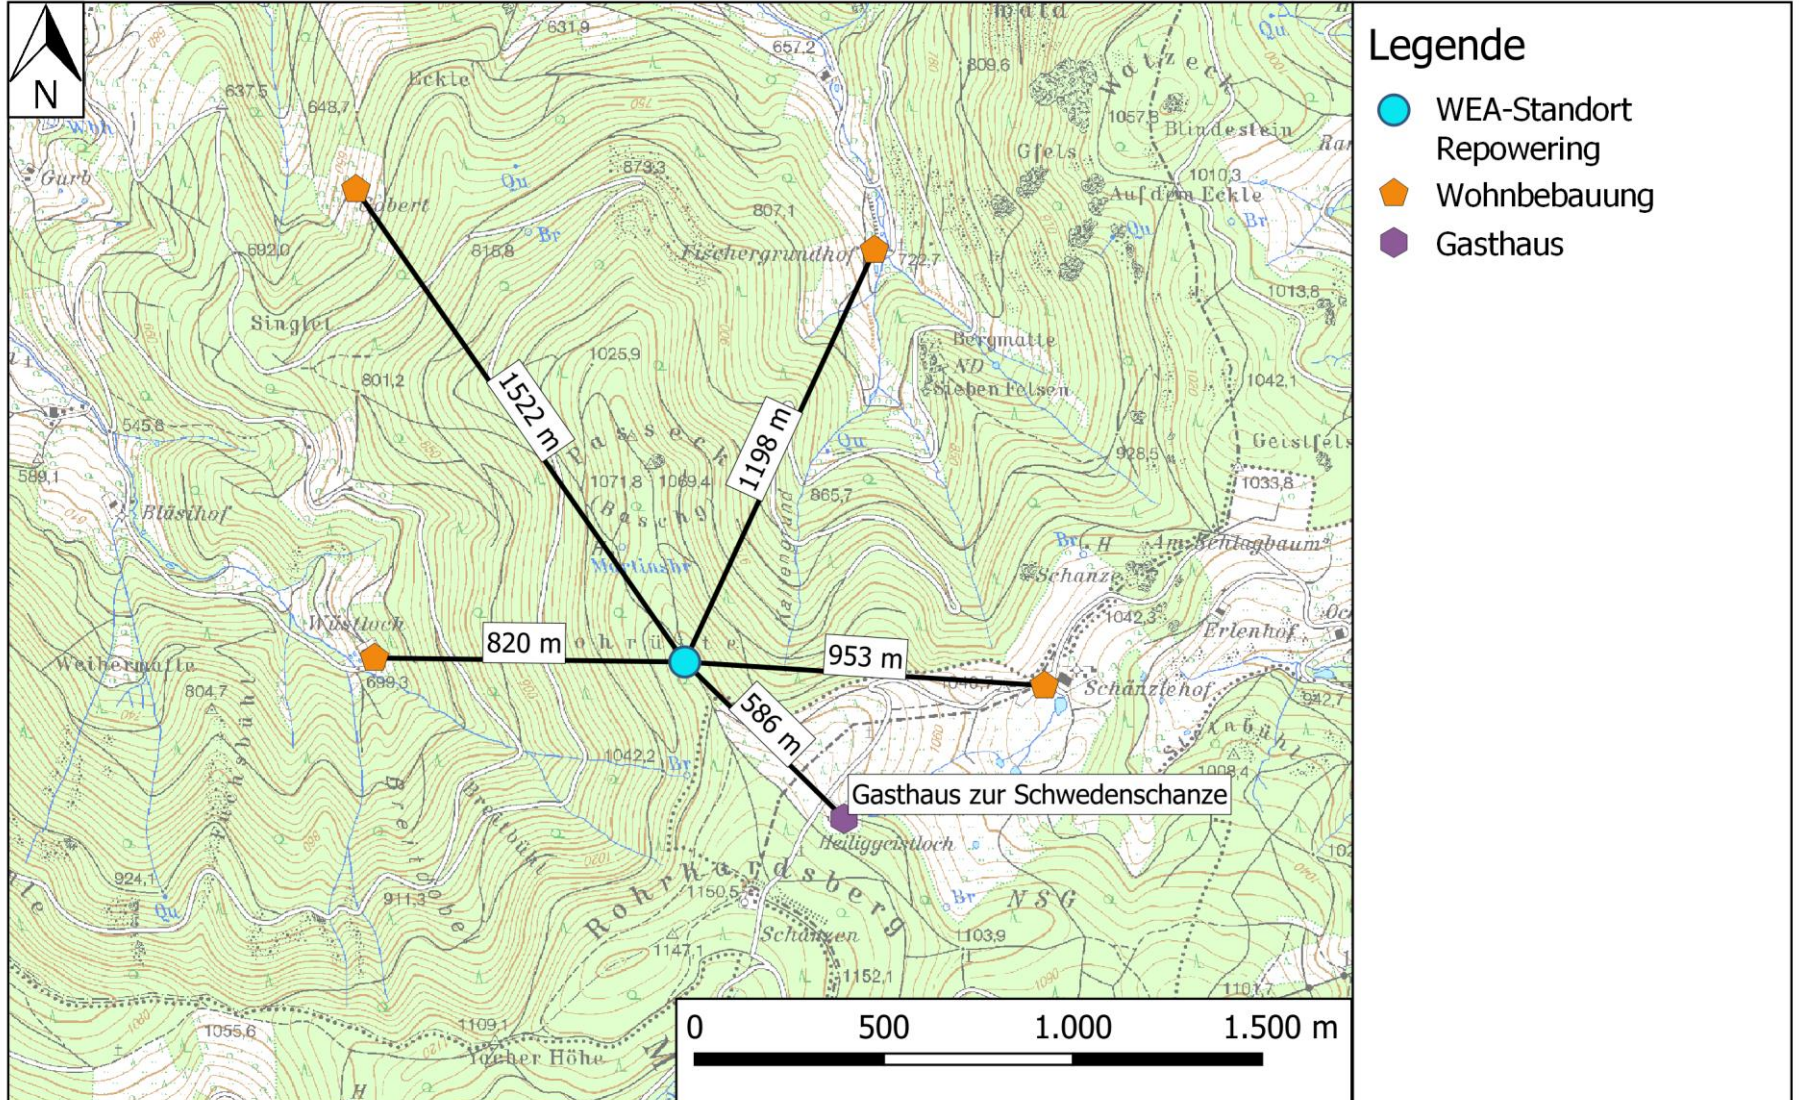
N

Legende

WEA-Standort Repowering

Wohnbebauung

Gasthaus

1522 m

1198 m

820 m

953 m

586 m

Gasthaus zur Schwedenschanze

0 500 1.000 1.500 m

Eckle
Gurb
Singlet
Bläsihof
Wüstloch
Weihermatte
Fischergrundhof
Bergmatte
ND
Sieben Felsen
Watzeck
Blindestein
Gfels
Auf dem Eckle
Geistfels
Am Schlagbaum
Schanze
Erlenhof
Schänzlehof
Heiliggeistloch
Rohrhardsberg
Schanzen
NSG
Breitbühl
Yacher Höhe
Martinsbr
Br
Qu
631,9
657,2
809,6
637,5
648,7
879,3
807,1
816,8
722,7
692,0
1057,8
1010,3
1013,8
1025,9
801,2
545,8
589,1
1071,8
1069,4
865,7
928,5
1042,1
1033,8
1042,3
698,3
804,7
1042,2
1008,4
924,1
911,3
1150,5
1147,1
1152,1
1103,9
1055,6
1109,1